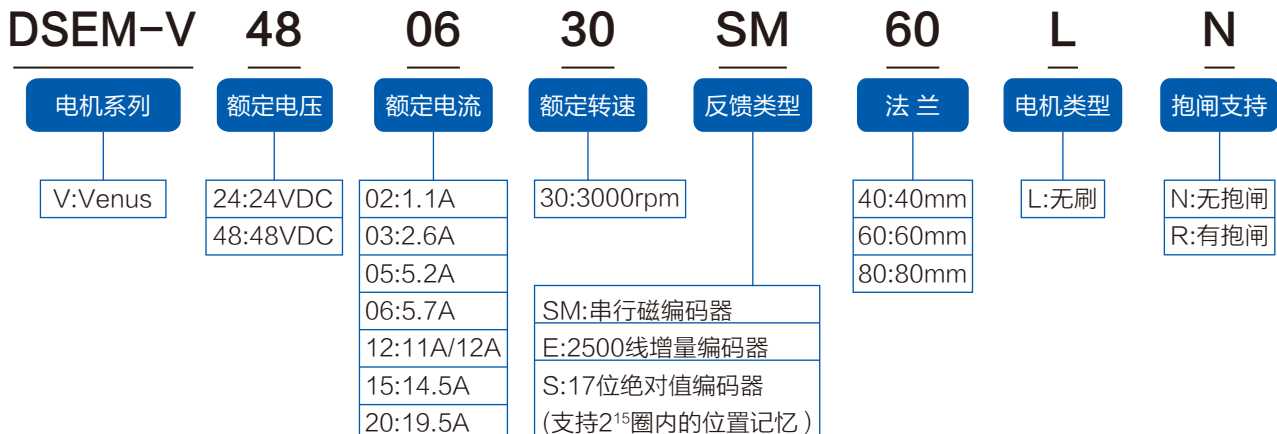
DSEM-V 48 06 30 SM 60 L N

电机系列
V:Venus

额定电压
24:24VDC
48:48VDC

额定电流
02:1.1A
03:2.6A
05:5.2A
06:5.7A
12:11A/12A
15:14.5A
20:19.5A

额定转速
30:3000rpm

反馈类型
SM:串行磁编码器
E:2500线增量编码器
S:17位绝对值编码器
（支持$2^{15}$圈内的位置记忆）

法 兰
40:40mm
60:60mm
80:80mm

电机类型
L:无刷

抱闸支持
N:无抱闸
R:有抱闸